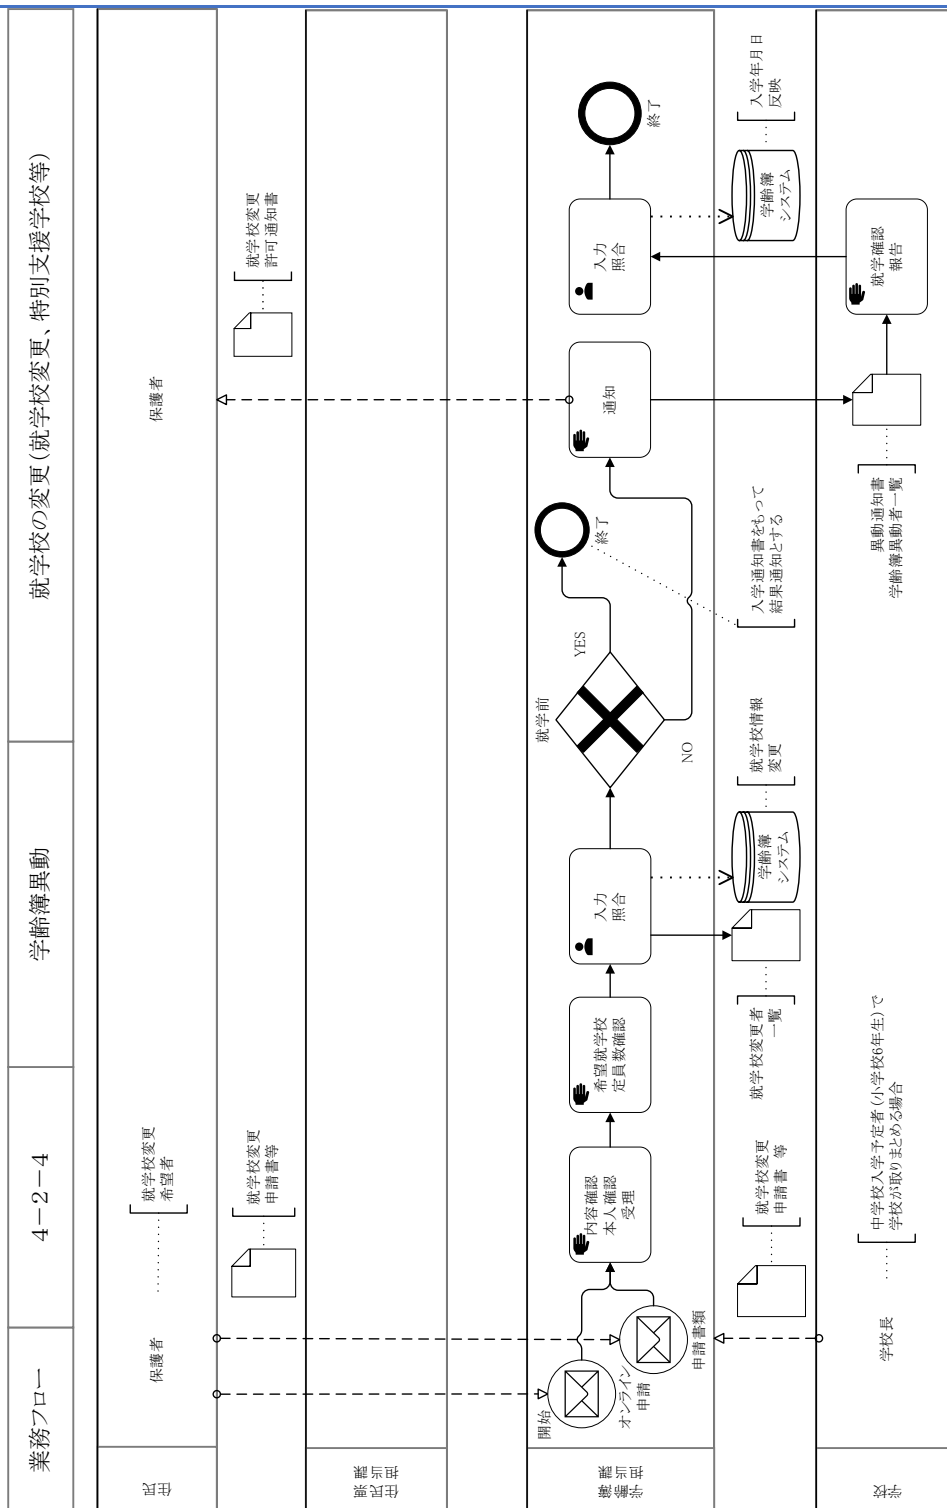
業務フロー

4－2－4

学齢簿異動

就学校の変更(就学校変更、特別支援学校等)

住民

住民担当課

学齢簿担当課

学校

保護者

就学校変更希望者

就学校変更申請書等

保護者

就学校変更許可通知書

開始

オンライン申請

申請書類

内容確認
本人確認
受理

就学校変更申請書 等

希望就学校定員数確認

就学校変更者一覧

入力
照合

学齢簿システム

就学校情報変更

就学前

YES

NO

終了

入学通知書をもって結果通知とする

通知

異動通知書
学齢簿異動者一覧

入力
照合

学齢簿システム

入学年月日反映

終了

就学確認報告

学校長

中学校入学予定者(小学校6年生)で学校が取りまとめる場合